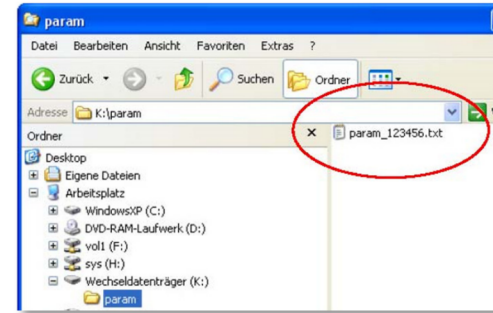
param

Datei Bearbeiten Ansicht Favoriten Extras ?

Zurück Suchen Ordner

Adresse K:\param

Ordner ×

Desktop
Eigene Dateien
Arbeitsplatz
WindowsXP (C:)
DVD-RAM-Laufwerk (D:)
vol1 (F:)
sys (H:)
Wechseldatenträger (K:)
param

param_123456.txt